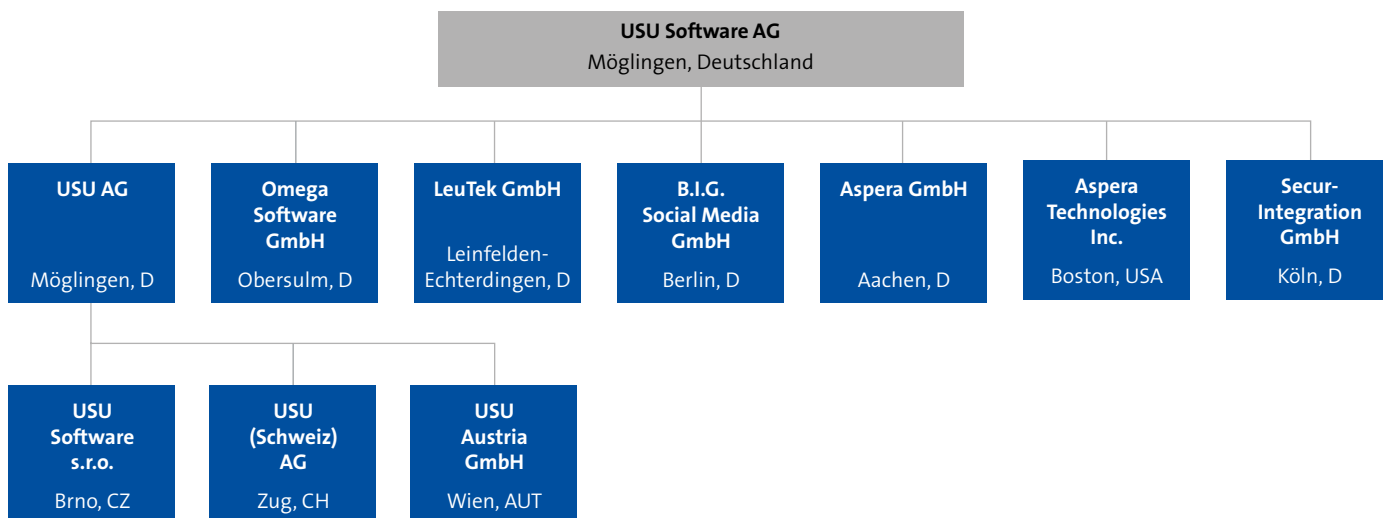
USU Software AG
Möglingen, Deutschland

USU AG
Möglingen, D

Omega Software GmbH
Obersulm, D

LeuTek GmbH
Leinfelden-Echterdingen, D

B.I.G. Social Media GmbH
Berlin, D

Aspera GmbH
Aachen, D

Aspera Technologies Inc.
Boston, USA

Secur-Integration GmbH
Köln, D

USU Software s.r.o.
Brno, CZ

USU (Schweiz) AG
Zug, CH

USU Austria GmbH
Wien, AUT